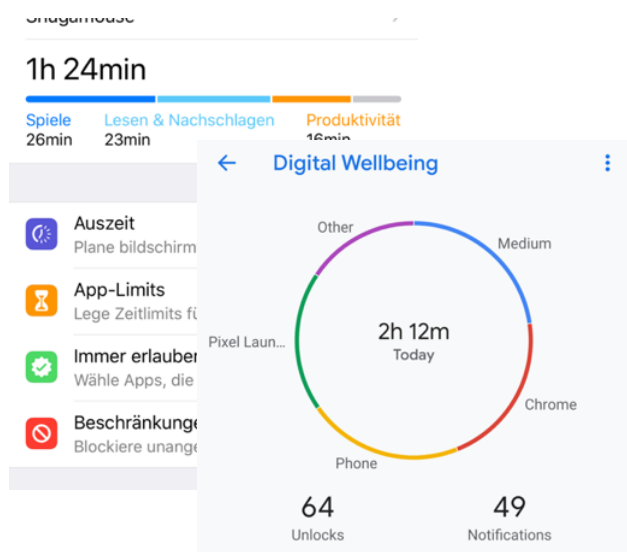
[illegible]

1h 24min

Spiele
26min

Lesen & Nachschlagen
23min

Produktivität
16min

Auszeit
Plane bildschirm

App-Limits
Lege Zeitlimits fü

Immer erlauber
Wähle Apps, die

Beschränkunge
Blockiere unange

Digital Wellbeing

Other

Medium

Pixel Laun...

2h 12m
Today

Chrome

Phone

64
Unlocks

49
Notifications